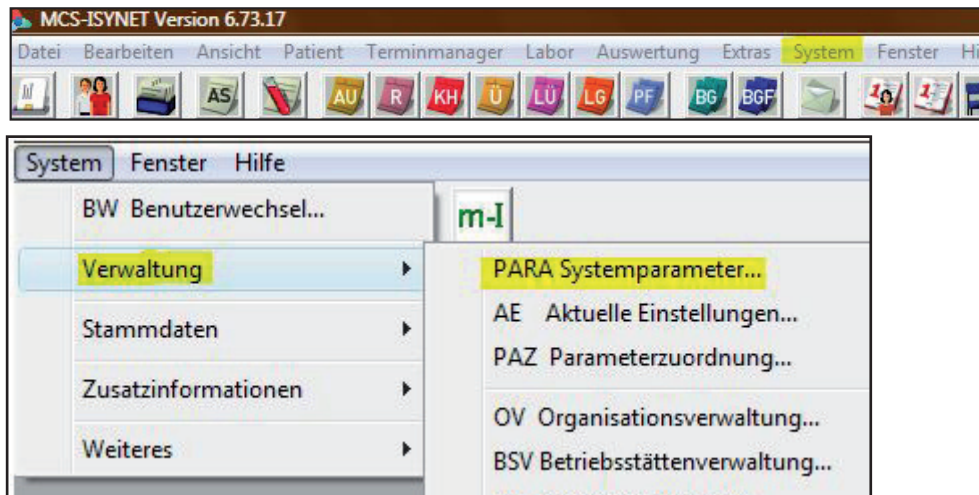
MCS-ISYNET Version 6.73.17

Datei Bearbeiten Ansicht Patient Terminmanager Labor Auswertung Extras System Fenster Hi

AS AU R KH Ü LÜ LG PF BG BGF

System Fenster Hilfe

BW Benutzerwechsel...

m-I

Verwaltung

Stammdaten

Zusatzinformationen

Weiteres

PARA Systemparameter...

AE Aktuelle Einstellungen...

PAZ Parameterzuordnung...

OV Organisationsverwaltung...

BSV Betriebsstättenverwaltung...